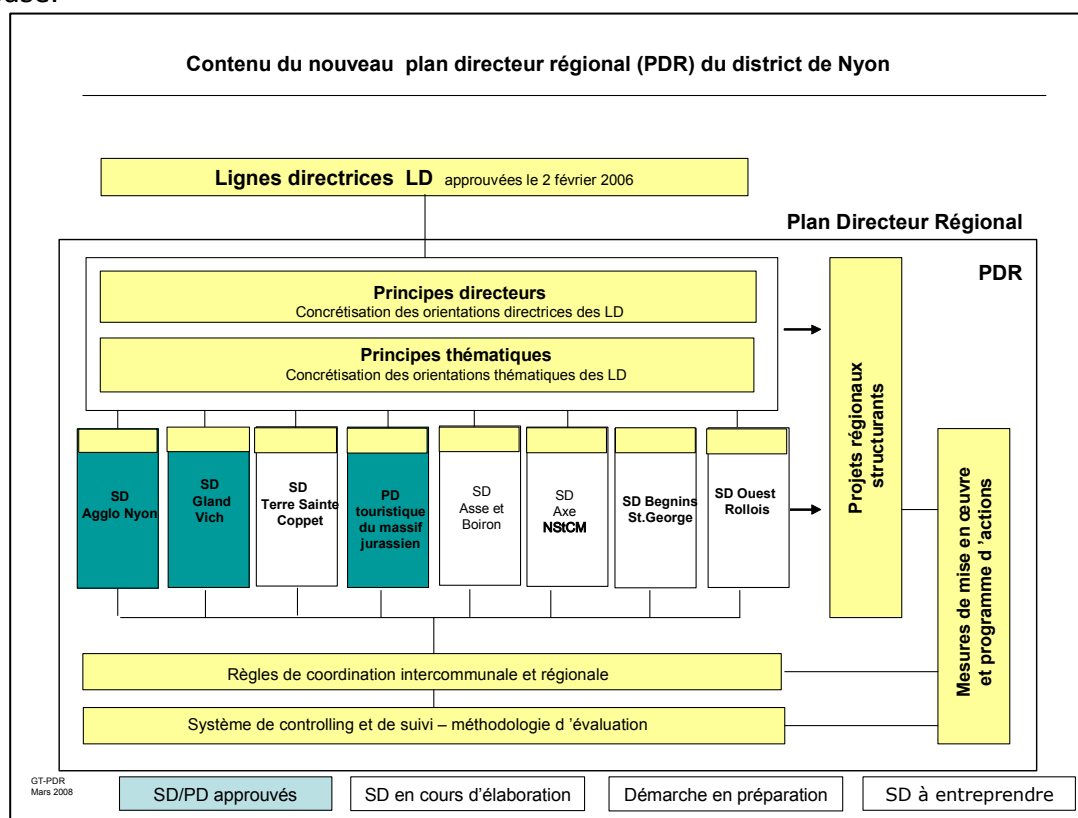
Contenu du nouveau plan directeur régional (PDR) du district de Nyon

Lignes directrices LD approuvées le 2 février 2006

Plan Directeur Régional

PDR

Principes directeurs
Concrétisation des orientations directrices des LD

Principes thématiques
Concrétisation des orientations thématiques des LD

SD Agglo Nyon

SD Gland Vich

SD Terre Sainte Coppet

PD touristique du massif jurassien

SD Asse et Boiron

SD Axe NStCM

SD Begnins St.George

SD Ouest Rollois

Projets régionaux structurants

Mesures de mise en œuvre et programme d 'actions

Règles de coordination intercommunale et régionale

Système de controlling et de suivi – méthodologie d 'évaluation

GT-PDR
Mars 2008

SD/PD approuvés

SD en cours d'élaboration

Démarche en préparation

SD à entreprendre